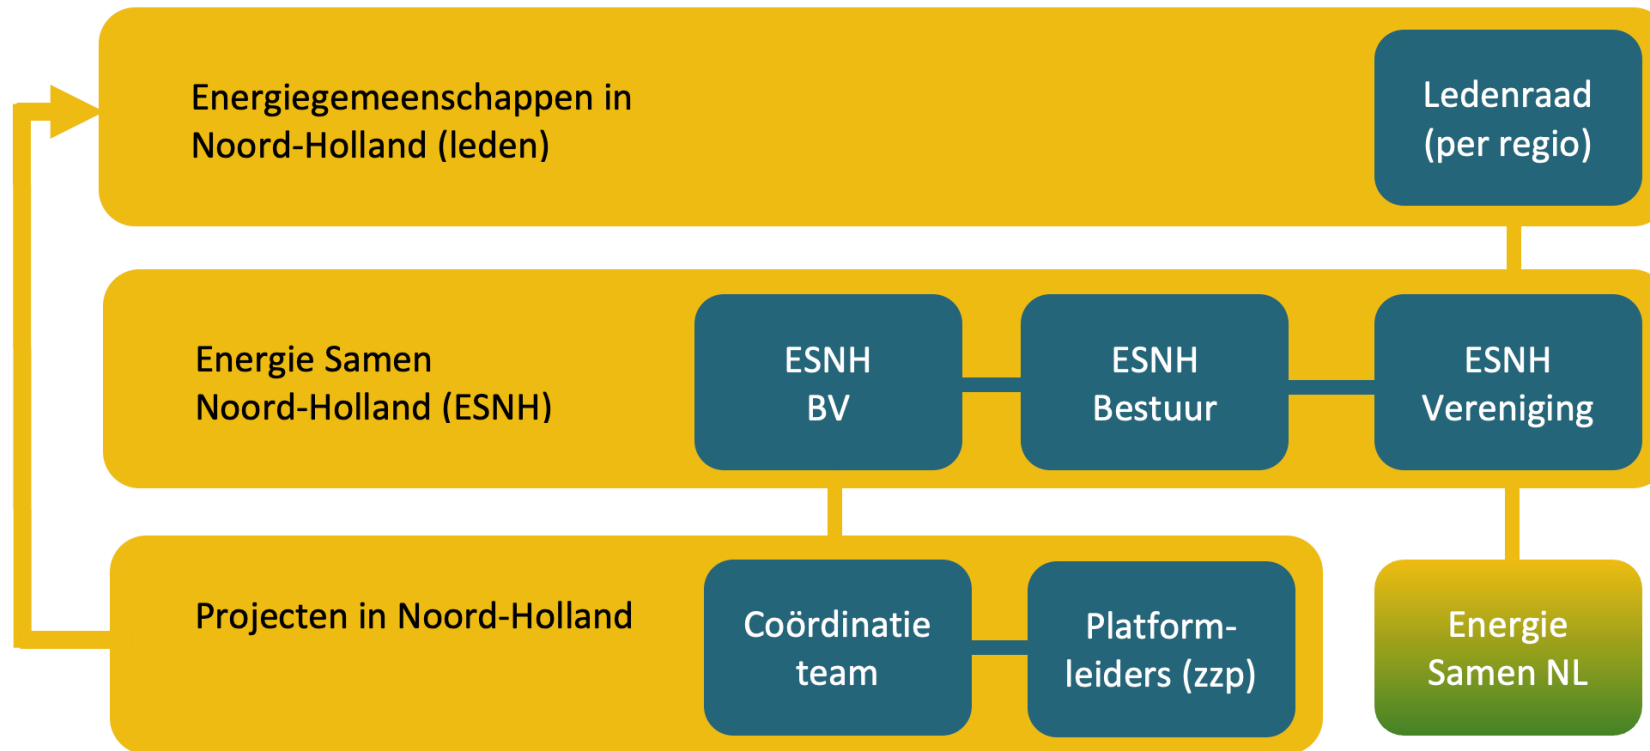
Energiegemeenschappen in Noord-Holland (leden)

Ledenraad (per regio)

Energie Samen Noord-Holland (ESNH)

ESNH BV

ESNH Bestuur

ESNH Vereniging

Projecten in Noord-Holland

Coördinatie team

Platform-leiders (zzp)

Energie Samen NL